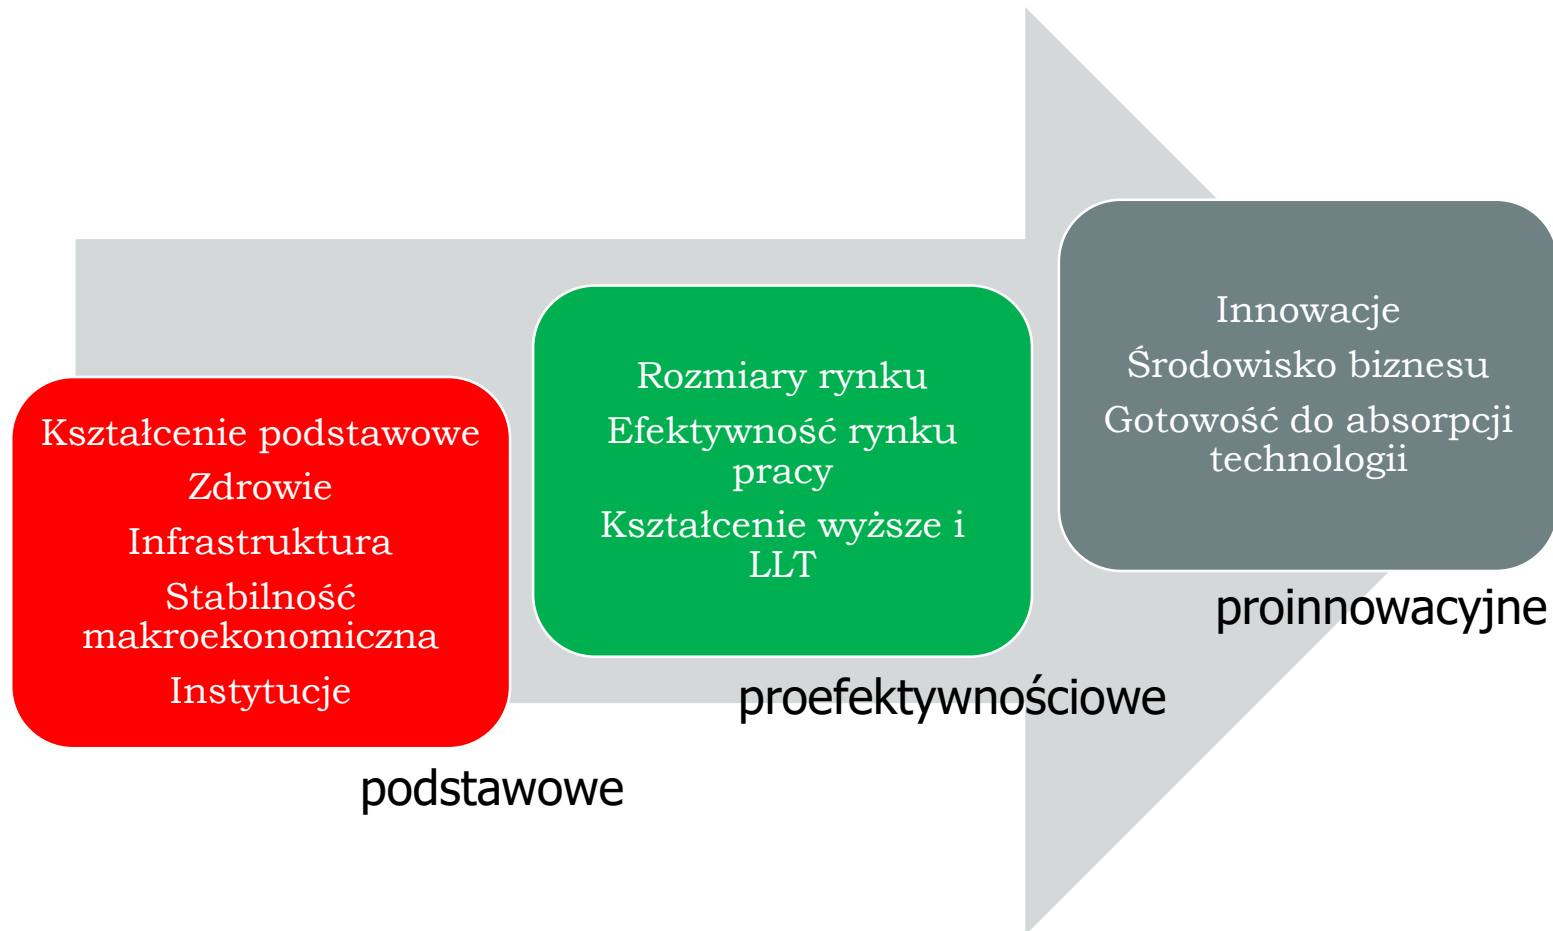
Kształcenie podstawowe
Zdrowie
Infrastruktura
Stabilność makroekonomiczna
Instytucje

podstawowe

Rozmiary rynku
Efektywność rynku pracy
Kształcenie wyższe i LLT

proefektywnościowe

Innowacje
Środowisko biznesu
Gotowość do absorpcji technologii

proinnowacyjne